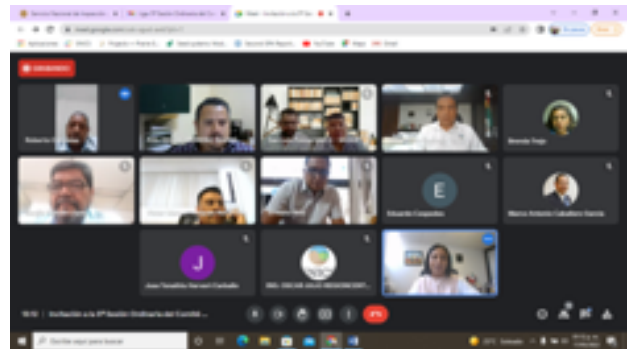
Servicio Nacional de Inspección

Meet - Invitación a la 5ª Sesión

meet.google.com

Aplicaciones

YouTube

Gmail

Mapas

Amanda Trejo

E

Eduardo Carpandes

Marco Antonio Caballero García

J

Jose Ernesto Navarro Carballo

Invitación a la 5ª Sesión Ordinaria del Comité ...

Escribe aquí para buscar